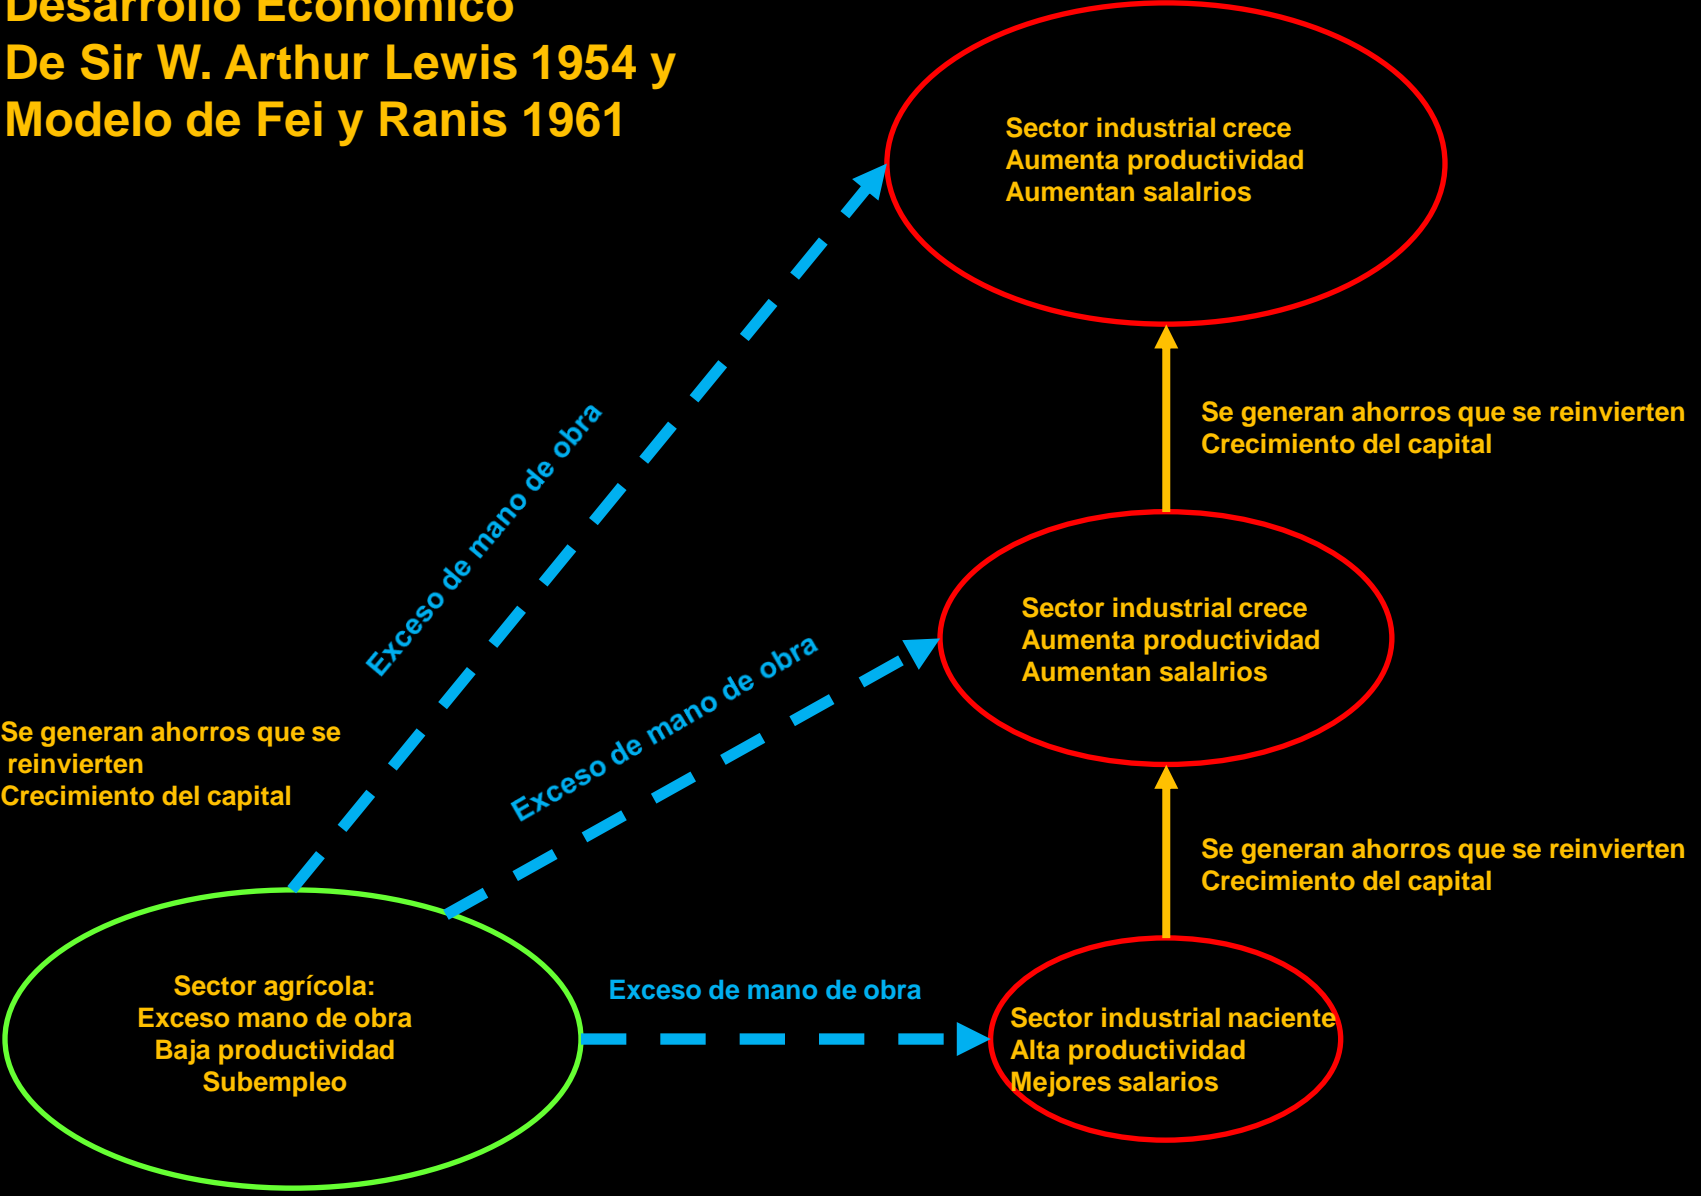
Desarrollo Económico
De Sir W. Arthur Lewis 1954 y
Modelo de Fei y Ranis 1961

Sector industrial crece
Aumenta productividad
Aumentan salalrios

Se generan ahorros que se reinvierten
Crecimiento del capital

Exceso de mano de obra

Sector industrial crece
Aumenta productividad
Aumentan salalrios

Exceso de mano de obra

Se generan ahorros que se reinvierten
Crecimiento del capital

Se generan ahorros que se reinvierten
Crecimiento del capital

Sector agrícola:
Exceso mano de obra
Baja productividad
Subempleo

Exceso de mano de obra

Sector industrial naciente
Alta productividad
Mejores salarios